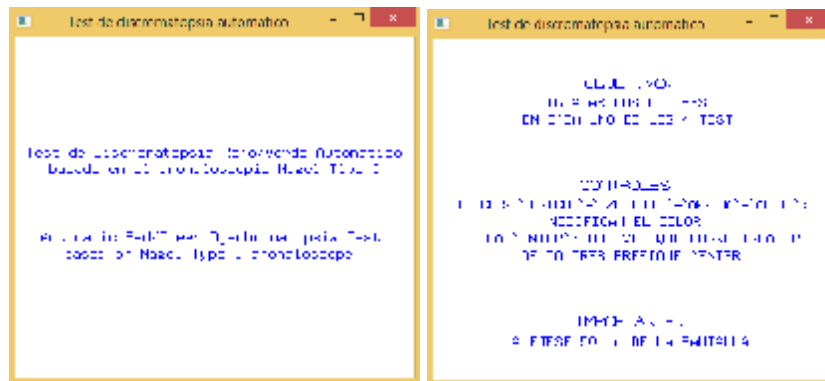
Test de discromatopsia automatico

Test de Discromatopsia Tetrocromia Automatico basado en el anomaloscopio Nagel Tipo I

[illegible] Test based on Nagel type I anomaloscope

Test de discromatopsia automatico

OBJETIVO: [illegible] EN EL CENTRO DE ESTE TEST

CONTROLES: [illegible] MODIFICAR EL COLOR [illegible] DE LO TERMINE PRESIONE ENTER

IMPORTANTE: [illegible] DE LA PANTALLA